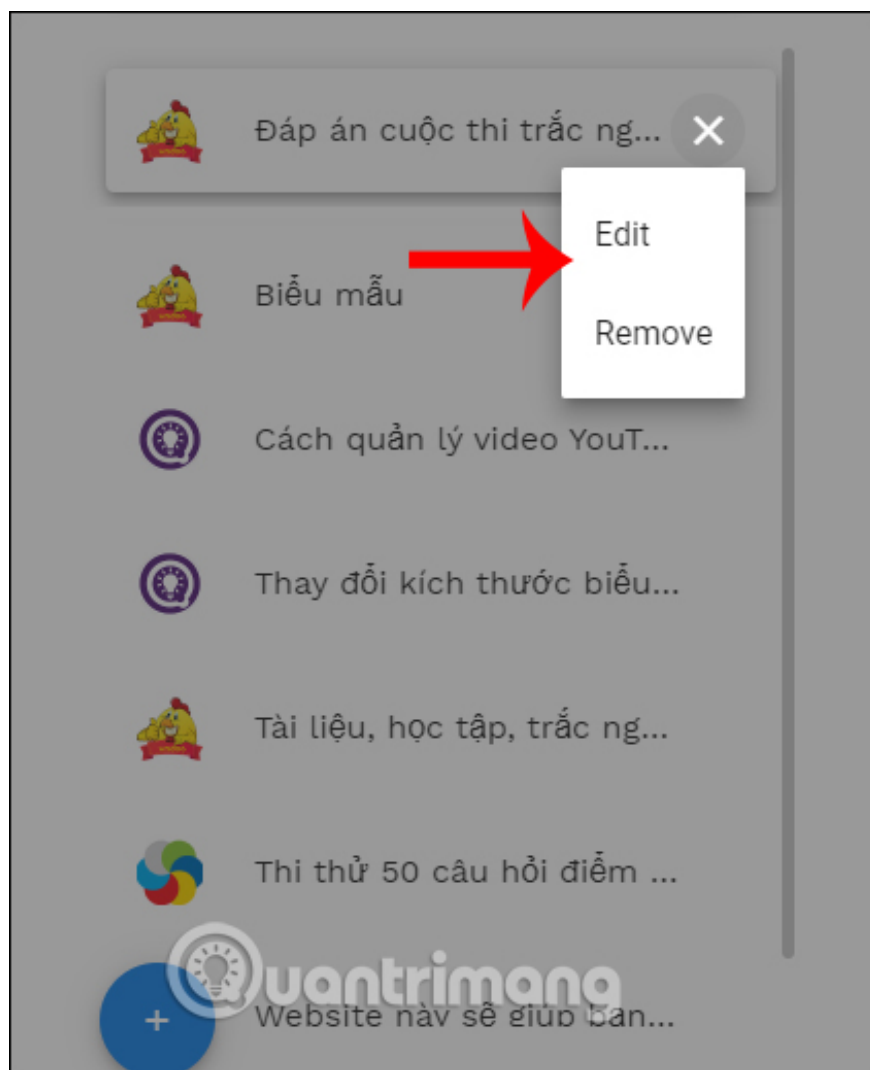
Đáp án cuộc thi trắc ng...

Edit

Biểu mẫu

Remove

Cách quản lý video YouT...

Thay đổi kích thước biểu...

Tài liệu, học tập, trắc ng...

Thi thử 50 câu hỏi điểm ...

Website này sẽ giúp bạn...

+

Quantrimang